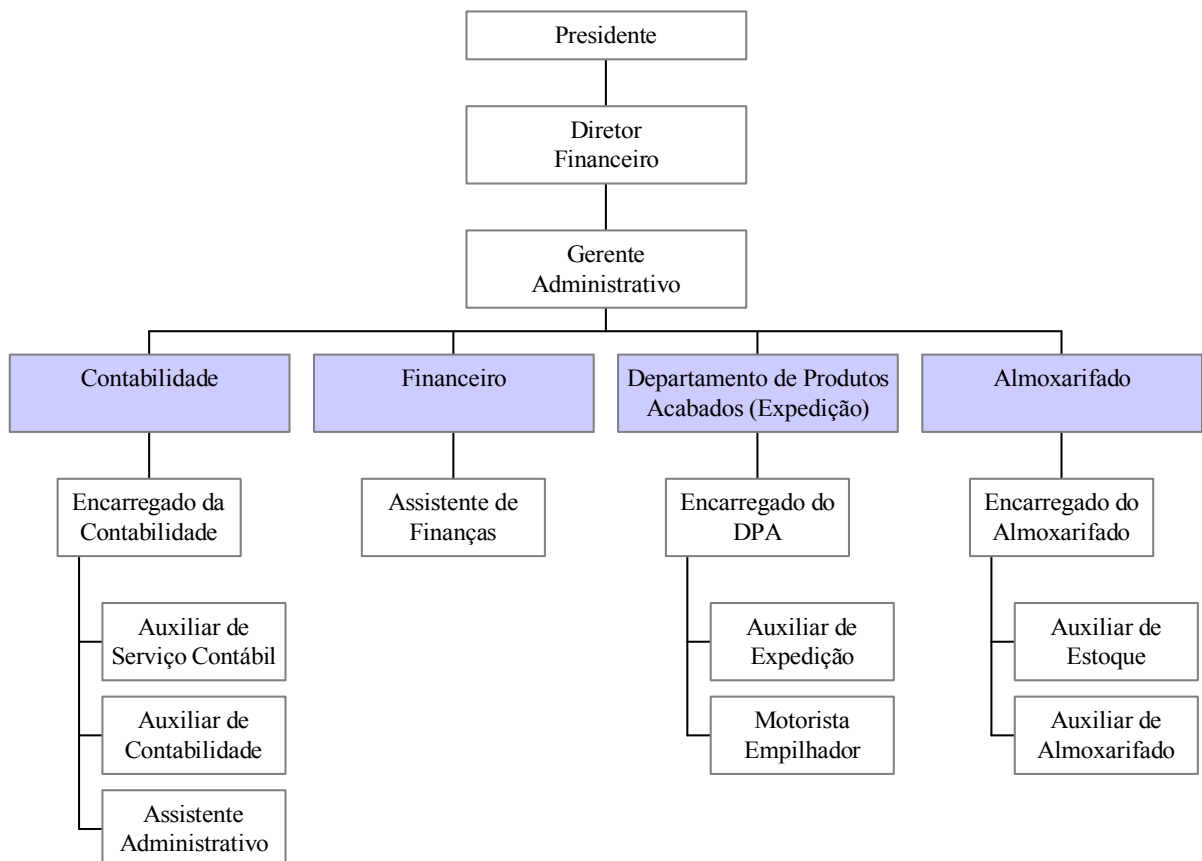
Presidente

Diretor Financeiro

Gerente Administrativo

Contabilidade

Financeiro

Departamento de Produtos Acabados (Expedição)

Almoxarifado

Encarregado da Contabilidade

Assistente de Finanças

Encarregado do DPA

Encarregado do Almoxarifado

Auxiliar de Serviço Contábil

Auxiliar de Contabilidade

Assistente Administrativo

Auxiliar de Expedição

Motorista Empilhador

Auxiliar de Estoque

Auxiliar de Almoxarifado